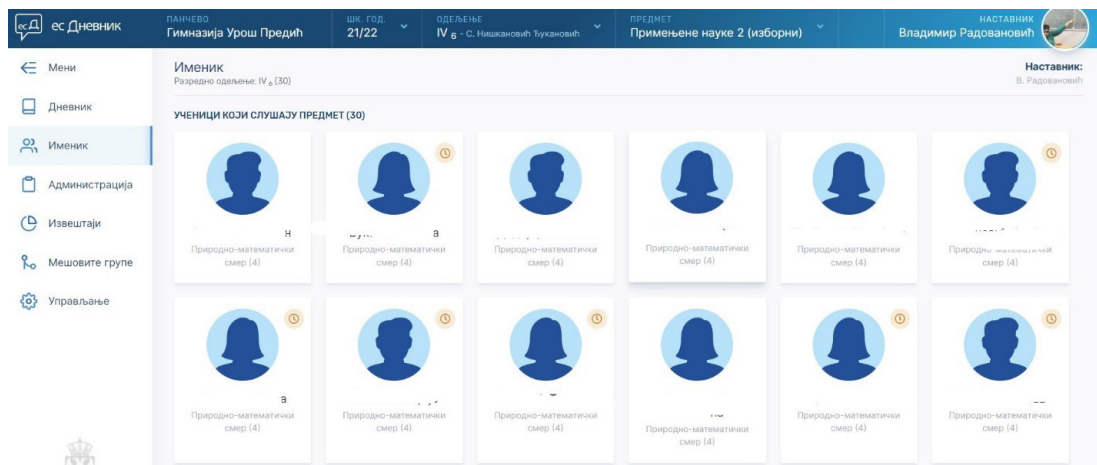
ес Дневник

ПАНЧЕВО
Гимназија Урош Предић

ШК. ГОД.
21/22

ОДЕЉЕЊЕ
IV $_6$ - С. Нишкановић Ђукановић

ПРЕДМЕТ
Примењене науке 2 (изборни)

НАСТАВНИК
Владимир Радовановић

Мени
Дневник
Именик
Администрација
Извештаји
Мешовите групе
Управљање

Именик
Разредно одељење: IV $_6$ (30)

Наставник:
В. Радовановић

УЧЕНИЦИ КОЈИ СЛУШАЈУ ПРЕДМЕТ (30)

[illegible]н
Природно-математички смер (4)

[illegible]а
Природно-математички смер (4)

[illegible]
Природно-математички смер (4)

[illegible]
Природно-математички смер (4)

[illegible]
Природно-математички смер (4)

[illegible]
Природно-математички смер (4)

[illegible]а
Природно-математички смер (4)

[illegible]
Природно-математички смер (4)

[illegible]
Природно-математички смер (4)

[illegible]
Природно-математички смер (4)

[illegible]
Природно-математички смер (4)

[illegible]
Природно-математички смер (4)